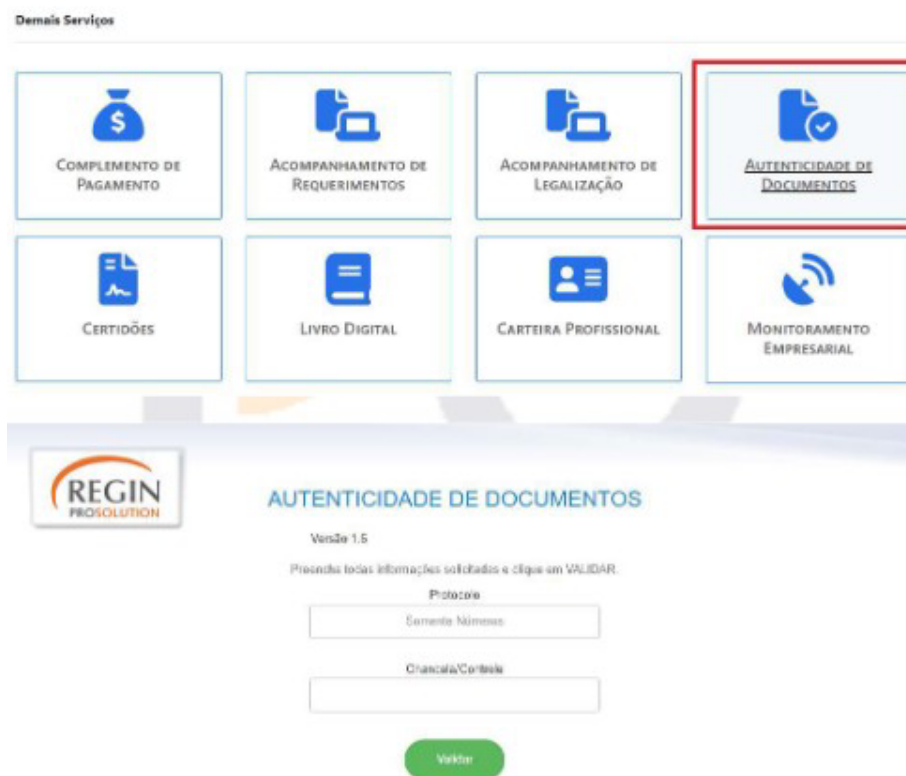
Demais Serviços

Complemento de Pagamento

Acompanhamento de Requerimentos

Acompanhamento de Legalização

Autenticidade de Documentos

Certidões

Livro Digital

Carteira Profissional

Monitoramento Empresarial

REGIN PROSOLUTION

AUTENTICIDADE DE DOCUMENTOS

Versão 1.5

Preencha todas informações solicitadas e clique em VALIDAR.

Protocolo

Somente Números

Chancela/Controle

Validar